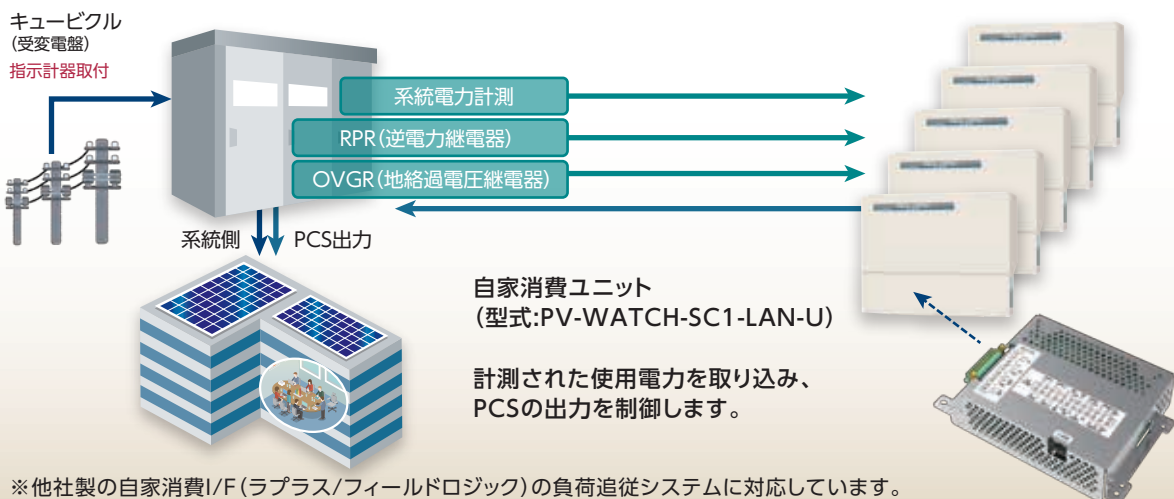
キュービクル
(受変電盤)
指示計器取付

系統電力計測
RPR(逆電力継電器)
OVGR(地絡過電圧継電器)

系統側
PCS出力

自家消費ユニット
(型式:PV-WATCH-SC1-LAN-U)

計測された使用電力を取り込み、
PCSの出力を制御します。

※他社製の自家消費I/F(ラプラス/フィールドロジック)の負荷追従システムに対応しています。